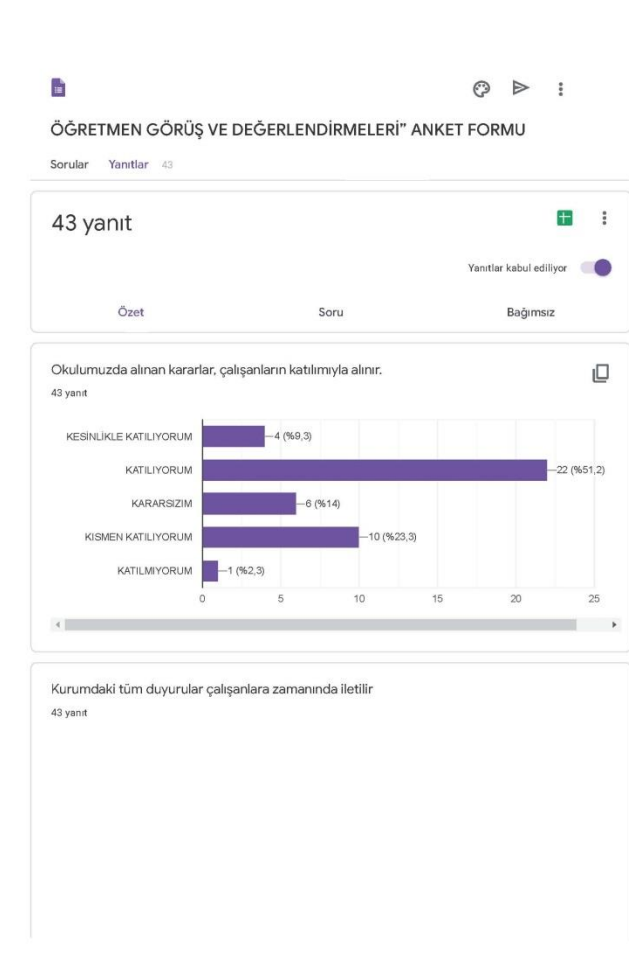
ÖĞRETMEN GÖRÜŞ VE DEĞERLENDİRMELERİ" ANKET FORMU

Sorular Yanıtlar 43

43 yanıt

Yanıtlar kabul ediliyor

Özet Soru Bağımsız

Okulumuzda alınan kararlar, çalışanların katılımıyla alınır.
43 yanıt

KESİNLİKLE KATILIYORUM —4 (%9,3)
KATILIYORUM —22 (%51,2)
KARARSIZIM —6 (%14)
KISMEN KATILIYORUM —10 (%23,3)
KATILMIYORUM —1 (%2,3)

0 5 10 15 20 25

Kurumdaki tüm duyurular çalışanlara zamanında iletilir
43 yanıt